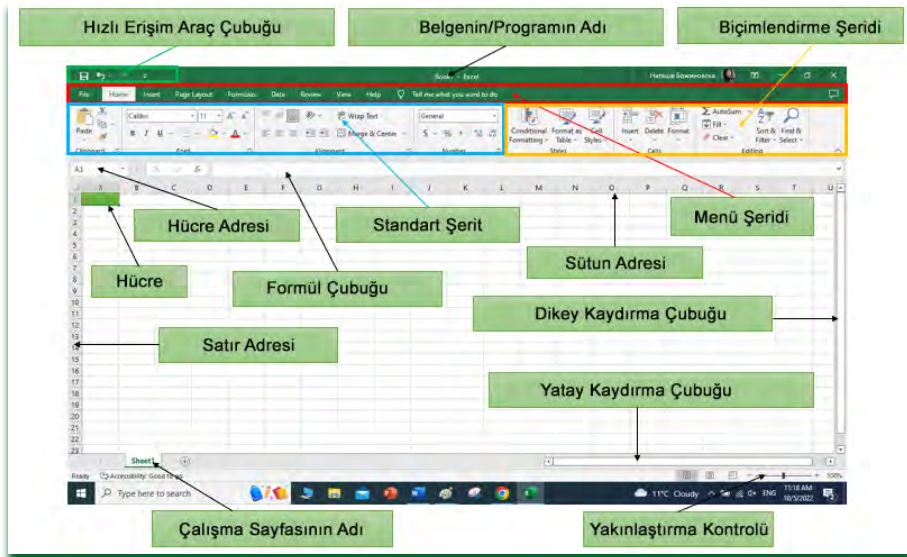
Hızlı Erişim Araç Çubuğu

Belgenin/Programın Adı

Biçimlendirme Şeridi

Book1 - Excel

File Home Insert Page Layout Formulas Data Review View Help Tell me what you want to do

Paste Calibri 11 Wrap Text Merge & Center General Conditional Formatting Format as Table Cell Styles Insert Delete Format AutoSum Fill Clear Sort & Filter Find & Select

Clipboard Font Alignment Number Styles Cells Editing

A1

A B C D E F G H I J K L M N O P Q R S T U

Hücre Adresi

Standart Şerit

Menü Şeridi

Hücre

Formül Çubuğu

Sütun Adresi

Dikey Kaydırma Çubuğu

Satır Adresi

Yatay Kaydırma Çubuğu

1 2 3 4 5 6 7 8 9 10 11 12 13 14 15 16 17 18 19 20 21 22 23

Sheet1

Ready Accessibility: Good to go

Type here to search

11°C Cloudy ENG 11:18 AM 10/5/2022

100%

Çalışma Sayfasının Adı

Yakınlaştırma Kontrolü